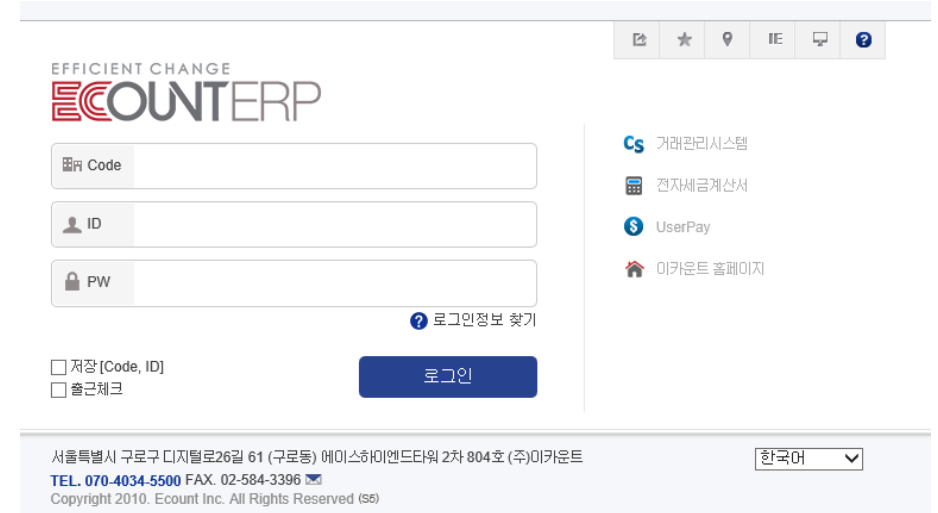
IE

EFFICIENT CHANGE
ECOUNTERP

Code

ID

PW

로그인정보 찾기

저장 [Code, ID]
출근체크

로그인

거래관리시스템

전자세금계산서

UserPay

이카운트 홈페이지

서울특별시 구로구 디지털로26길 61 (구로동) 에이스하이엔드타워 2차 804호 (주)이카운트
TEL. 070-4034-5500 FAX. 02-584-3396
Copyright 2010. Ecount Inc. All Rights Reserved (S5)

한국어